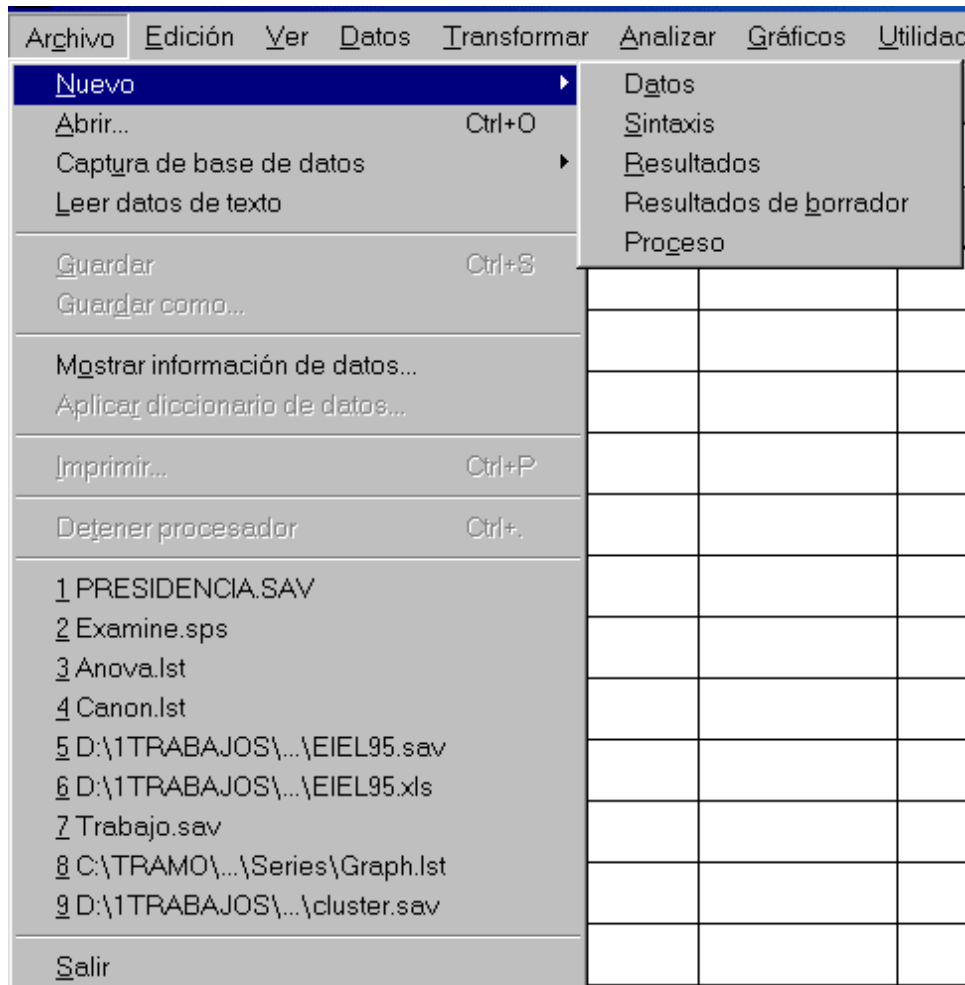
Archivo Edición Ver Datos Transformar Analizar Gráficos Utilidad

Nuevo
Abrir... Ctrl+O
Captura de base de datos
Leer datos de texto

Guardar Ctrl+S
Guardar como...

Mostrar información de datos...
Aplicar diccionario de datos...

Imprimir... Ctrl+P

Detener procesador Ctrl+.

1 PRESIDENCIA.SAV
2 Examine.sps
3 Anova.lst
4 Canon.lst
5 D:\1TRABAJOS\...\EIEL95.sav
6 D:\1TRABAJOS\...\EIEL95.xls
7 Trabajo.sav
8 C:\TRAMO\...\Series\Graph.lst
9 D:\1TRABAJOS\...\cluster.sav

Salir

Datos
Sintaxis
Resultados
Resultados de borrador
Proceso